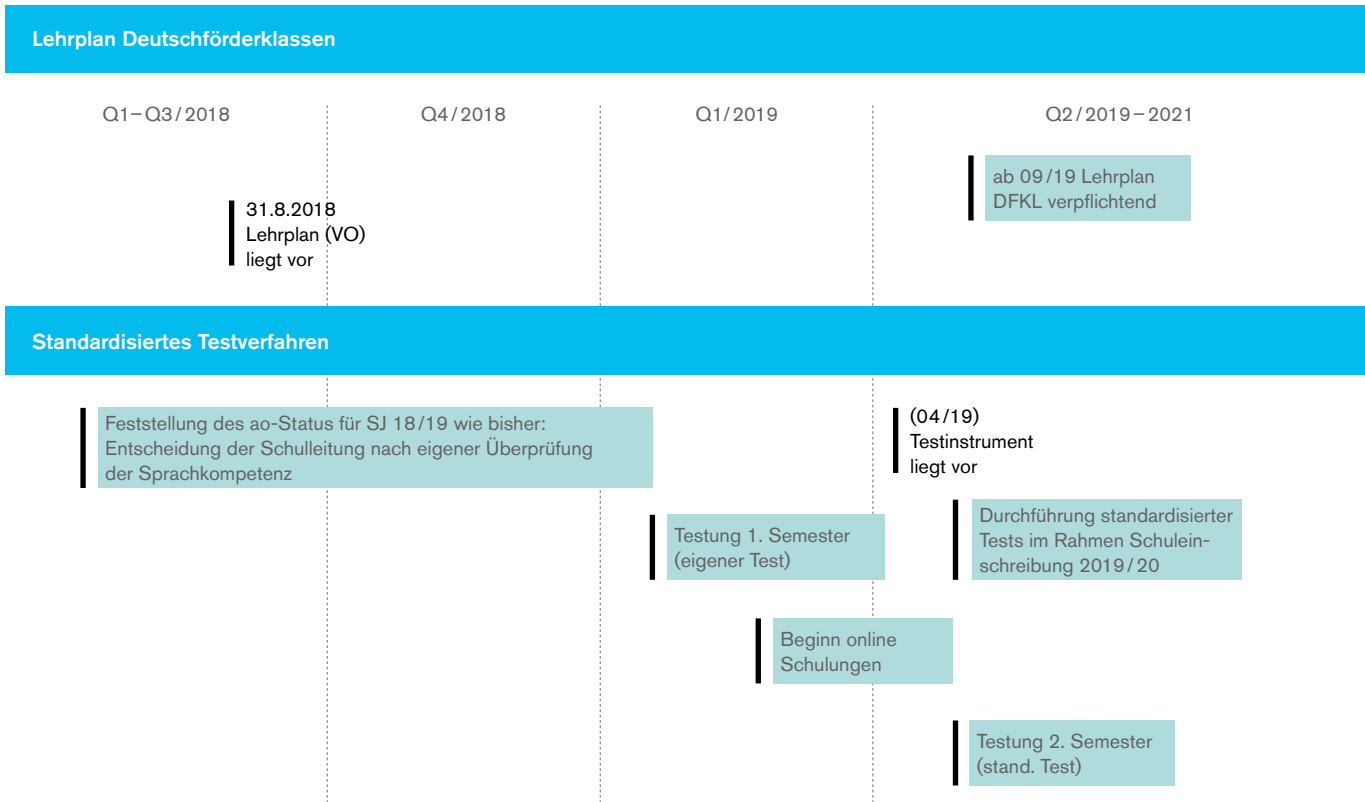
Lehrplan Deutschförderklassen

Q1 – Q3 / 2018

Q4 / 2018

Q1 / 2019

Q2 / 2019 – 2021

ab 09 / 19 Lehrplan DFKL verpflichtend

31.8.2018 Lehrplan (VO) liegt vor

Standardisiertes Testverfahren

Feststellung des ao-Status für SJ 18 / 19 wie bisher: Entscheidung der Schulleitung nach eigener Überprüfung der Sprachkompetenz

(04 / 19) Testinstrument liegt vor

Durchführung standardisierter Tests im Rahmen Schuleinschreibung 2019 / 20

Testung 1. Semester (eigener Test)

Beginn online Schulungen

Testung 2. Semester (stand. Test)